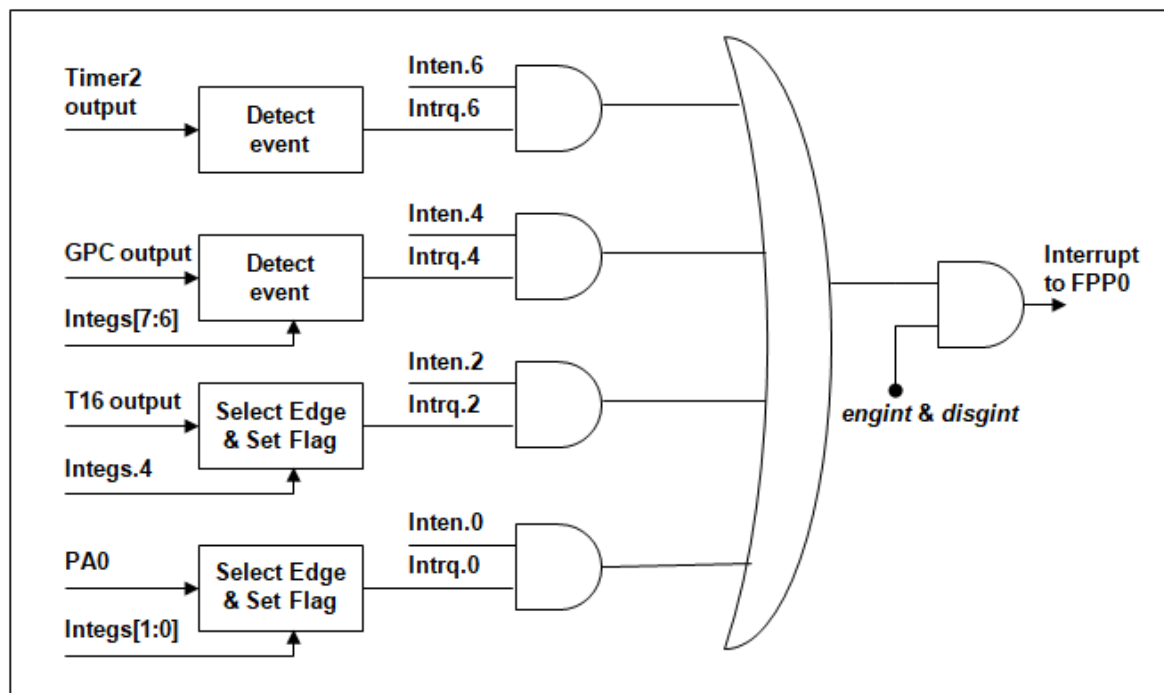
Timer2 output

Detect event

Inten.6

Intrq.6

GPC output

Detect event

Integs[7:6]

Inten.4

Intrq.4

Interrupt to FPP0

T16 output

Select Edge & Set Flag

Integs.4

Inten.2

Intrq.2

engint & disgint

PA0

Select Edge & Set Flag

Integs[1:0]

Inten.0

Intrq.0